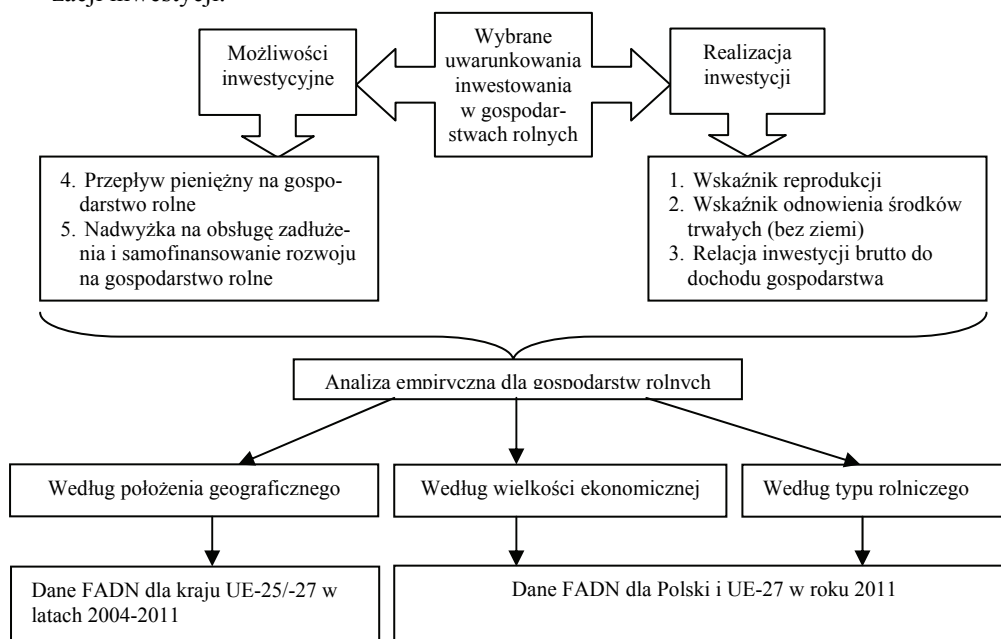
zacji inwestycji.

Możliwości inwestycyjne

Wybrane uwarunkowania inwestowania w gospodarstwach rolnych

Realizacja inwestycji

4. Przepływ pieniężny na gospodarstwo rolne
5. Nadwyżka na obsługę zadłużenia i samofinansowanie rozwoju na gospodarstwo rolne

1. Wskaźnik reprodukcji
2. Wskaźnik odnowienia środków trwałych (bez ziemi)
3. Relacja inwestycji brutto do dochodu gospodarstwa

Analiza empiryczna dla gospodarstw rolnych

Według położenia geograficznego

Według wielkości ekonomicznej

Według typu rolniczego

Dane FADN dla kraju UE-25/-27 w latach 2004-2011

Dane FADN dla Polski i UE-27 w roku 2011